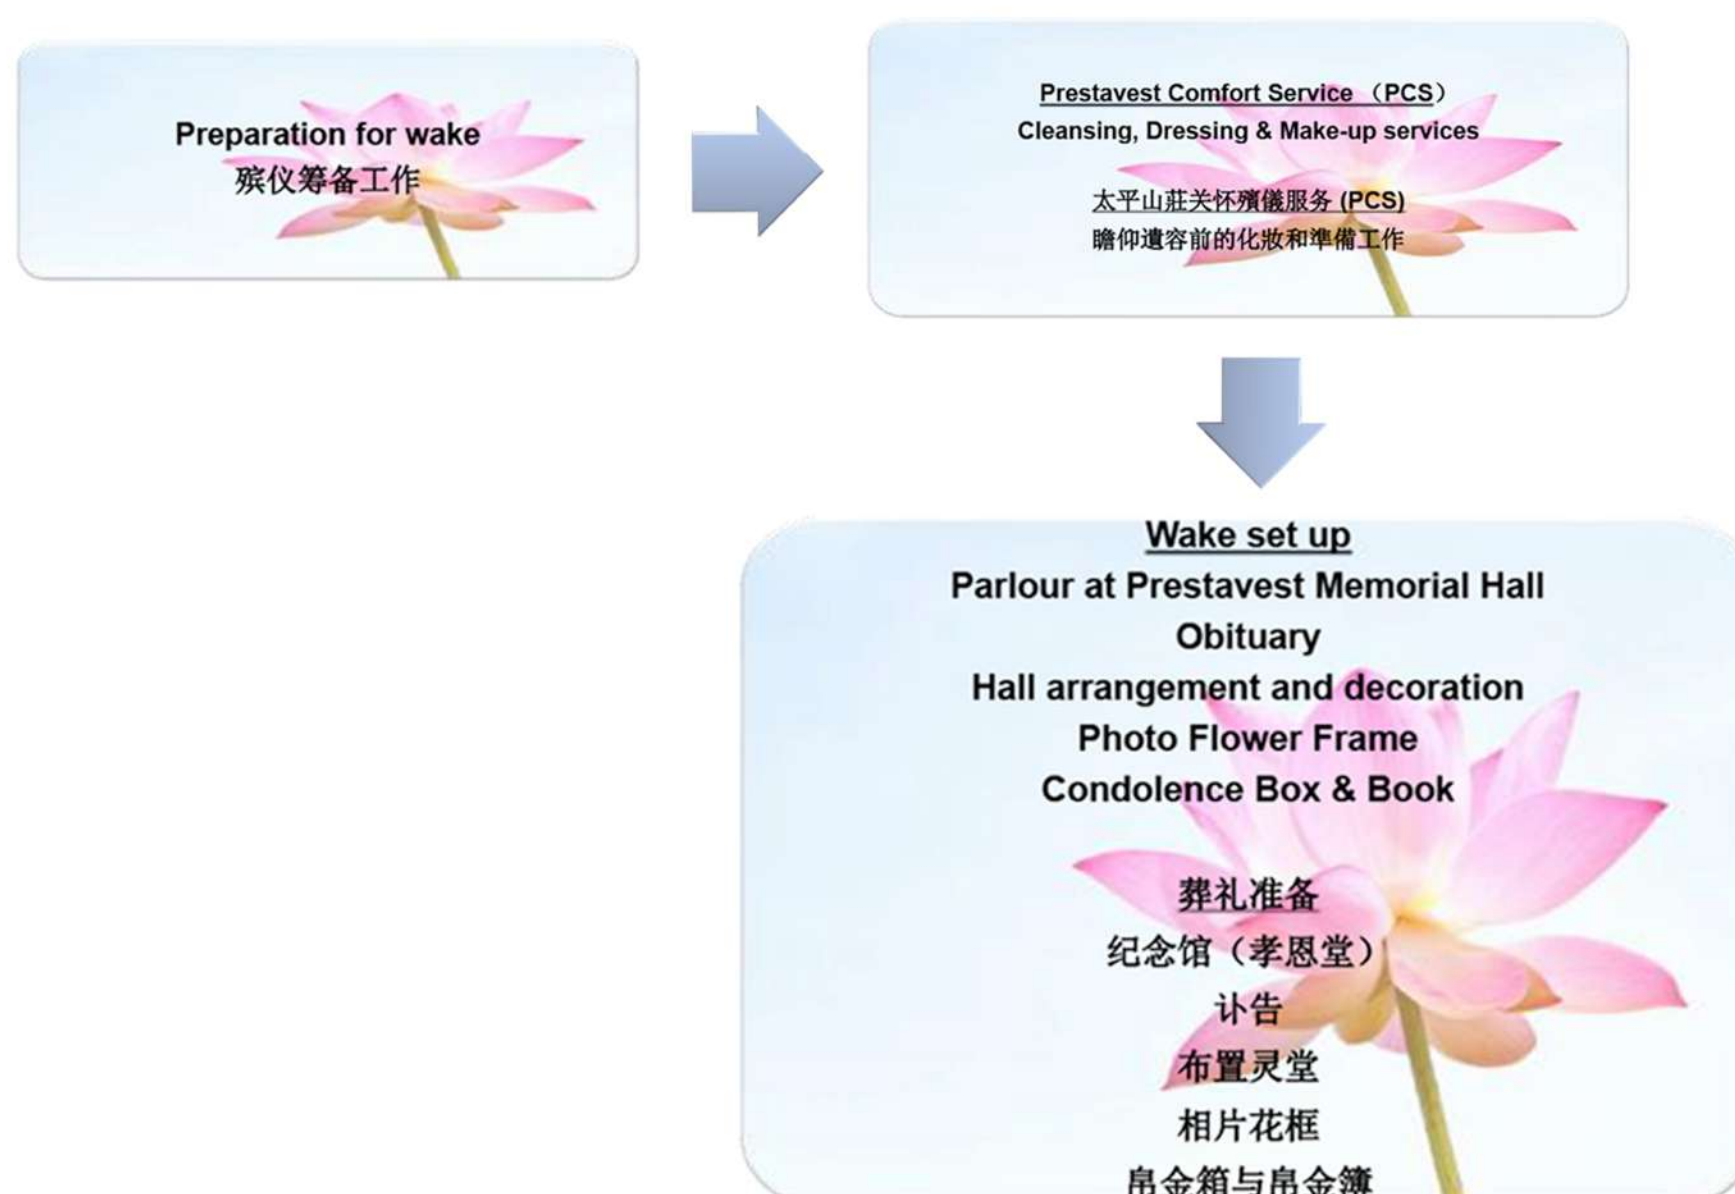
Preparation for wake
殡仪筹备工作

Prestavest Comfort Service （PCS）
Cleansing, Dressing & Make-up services

太平山莊关怀殯儀服务 (PCS)
瞻仰遺容前的化妝和準備工作

Wake set up
Parlour at Prestavest Memorial Hall
Obituary
Hall arrangement and decoration
Photo Flower Frame
Condolence Box & Book

葬礼准备
纪念馆（孝恩堂）
讣告
布置灵堂
相片花框
帛金箱与帛金簿